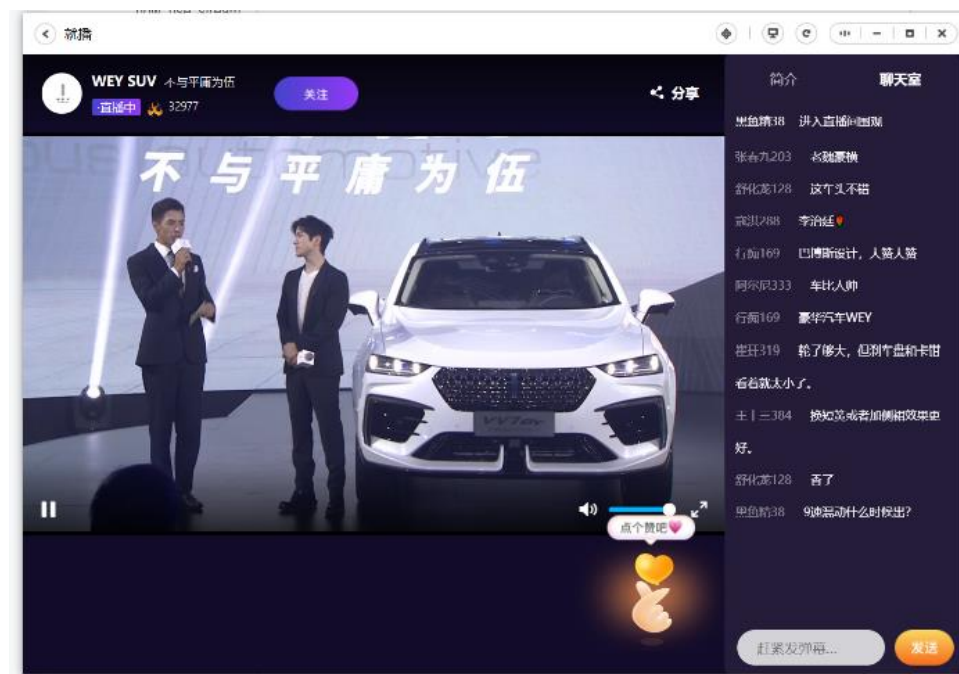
就播

WEY SUV 不与平庸为伍

直播中 32977

关注

分享

不与平庸为伍

VV7

点个赞吧

简介

聊天室

黑鱼精38 进入直播间围观

张春九203 名勋豪横

舒化龙128 这个头不错

宗琪288 李治廷

行痴169 巴博斯设计，人签人赞

阿尔贝333 车比人帅

行痴169 豪华汽车WEY

崔旺319 轮了够大，但刹车盘和卡钳看着就太小了。

王十三384 换如果或者加侧裙效果更好。

舒化龙128 香了

黑鱼精38 9速混动什么时候出?

赶紧发弹幕...

发送